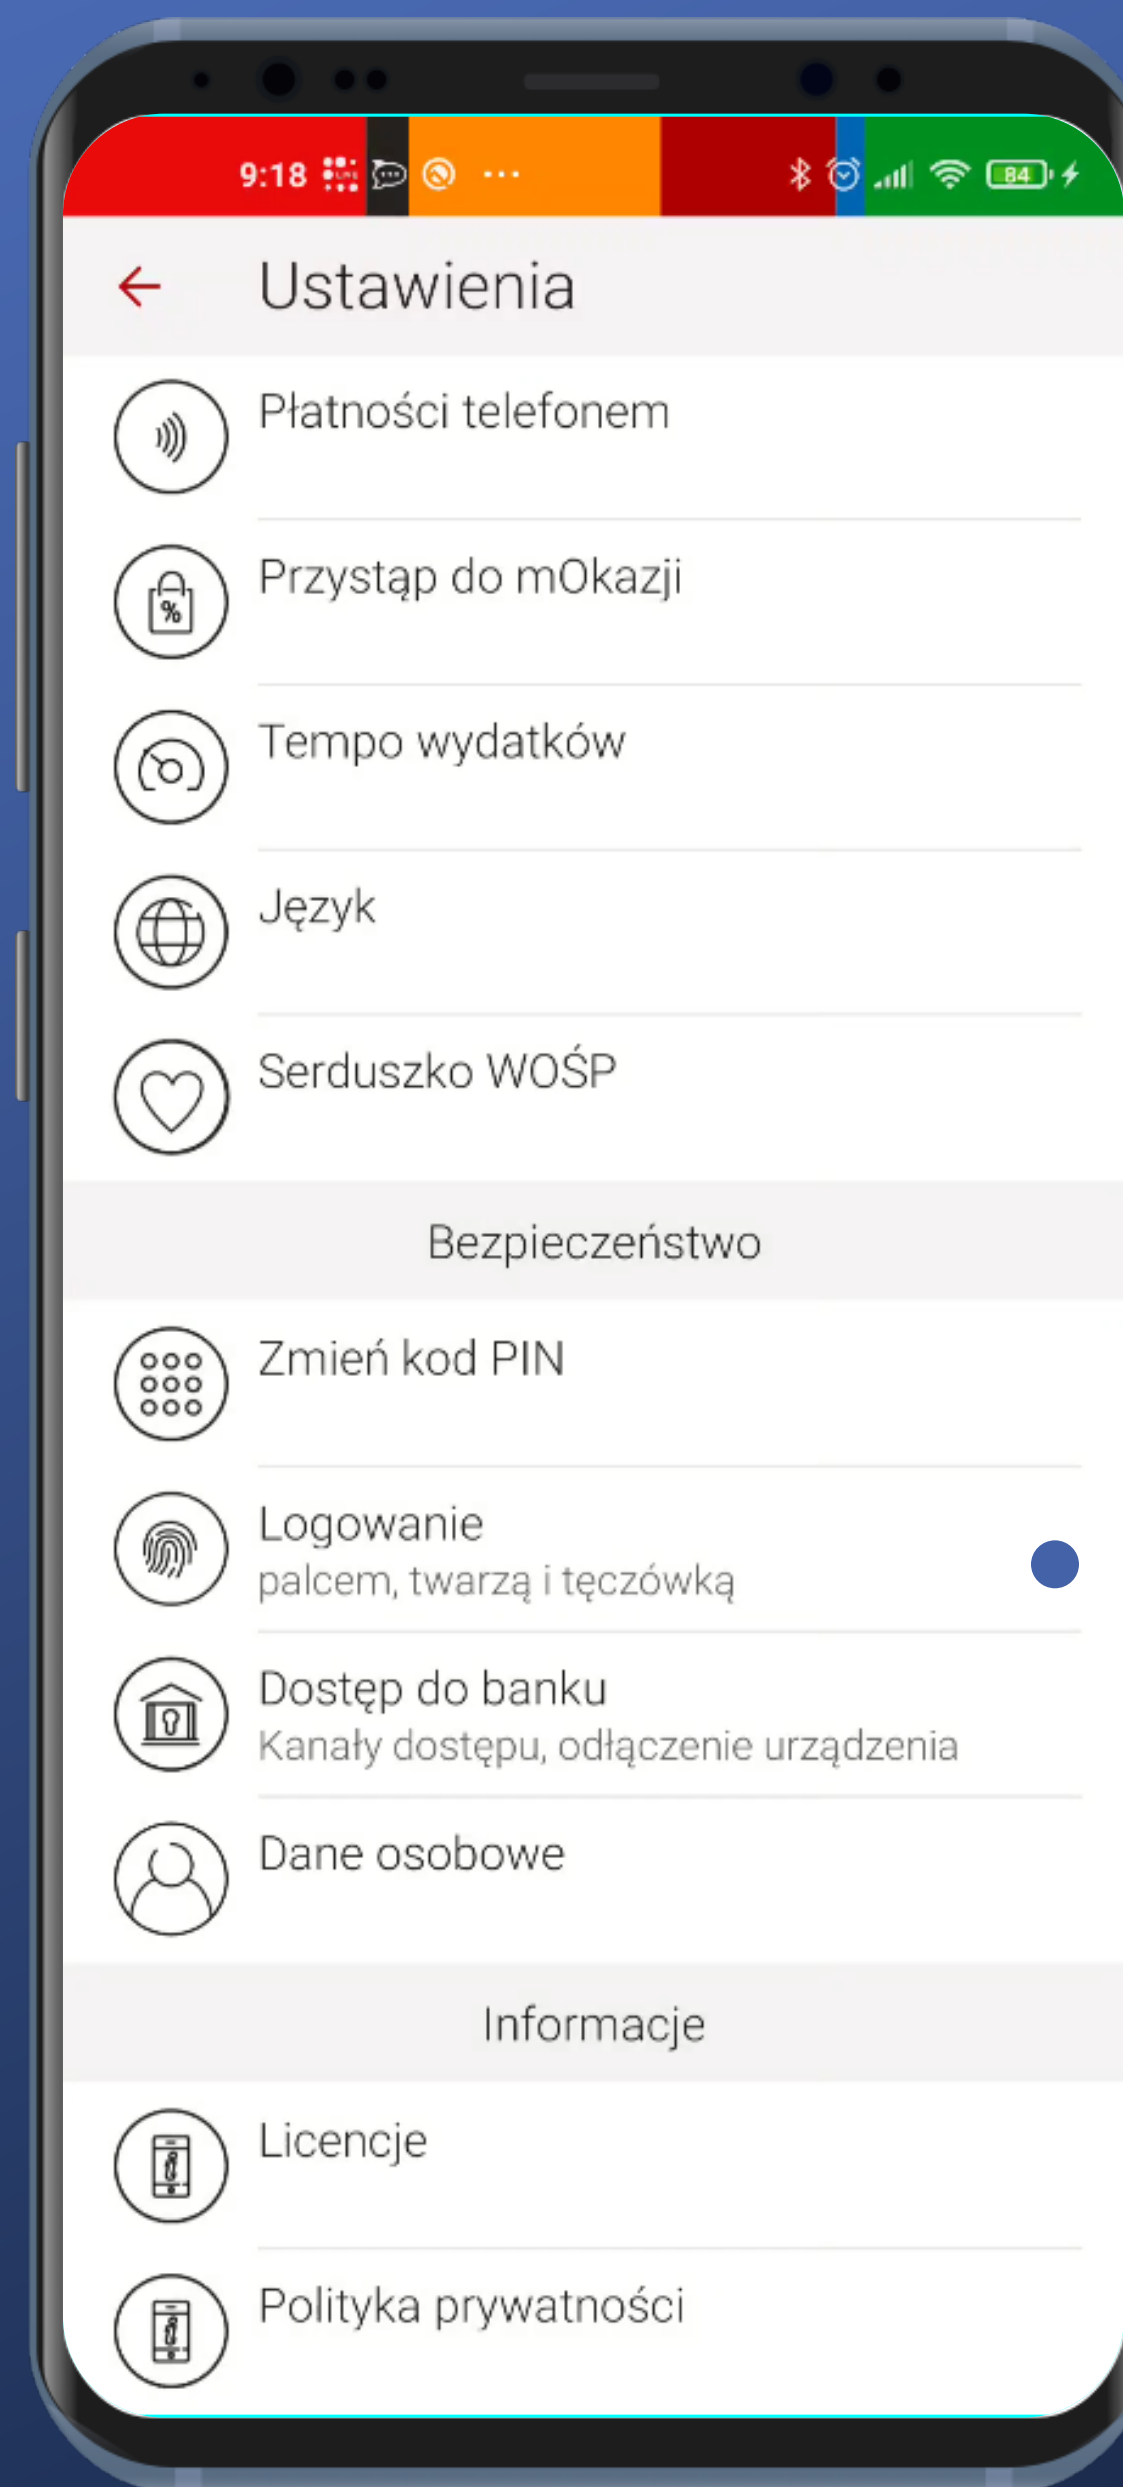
9:18 ··· 84

Ustawienia

Płatności telefonem

Przystąp do mOkazji

Tempo wydatków

Język

Serduszko WOŚP

Bezpieczeństwo

Zmień kod PIN

Logowanie
palcem, twarzą i tęczówką

Dostęp do banku
Kanały dostępu, odłączenie urządzenia

Dane osobowe

Informacje

Licencje

Polityka prywatności